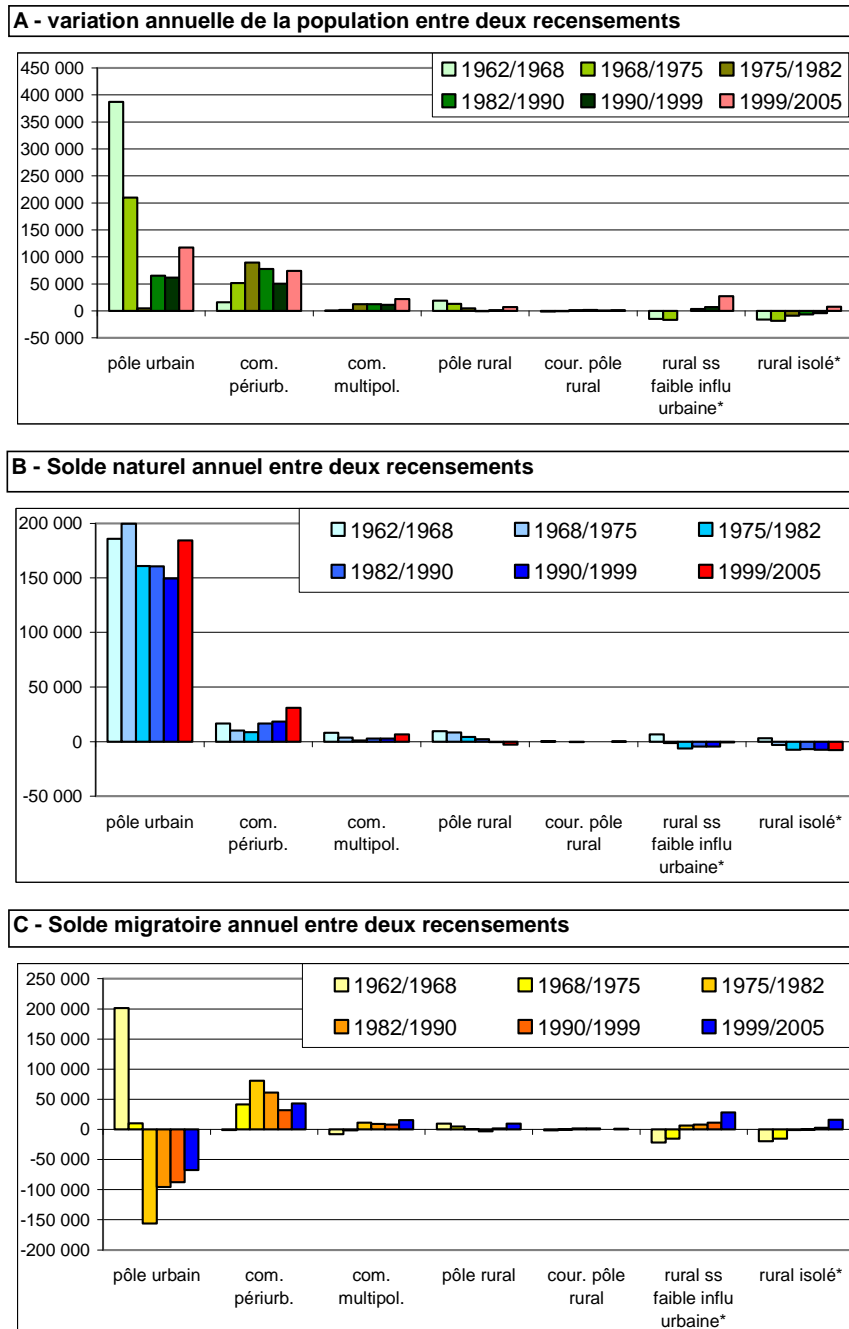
A - variation annuelle de la population entre deux recensements

450 000
400 000
350 000
300 000
250 000
200 000
150 000
100 000
50 000
0
-50 000

1962/1968 1968/1975 1975/1982
1982/1990 1990/1999 1999/2005

pôle urbain
com. périurb.
com. multipol.
pôle rural
cour. pôle rural
rural ss faible influ urbaine*
rural isolé*

B - Solde naturel annuel entre deux recensements

200 000
150 000
100 000
50 000
0
-50 000

1962/1968 1968/1975 1975/1982
1982/1990 1990/1999 1999/2005

pôle urbain
com. périurb.
com. multipol.
pôle rural
cour. pôle rural
rural ss faible influ urbaine*
rural isolé*

C - Solde migratoire annuel entre deux recensements

250 000
200 000
150 000
100 000
50 000
0
-50 000
-100 000
-150 000
-200 000

1962/1968 1968/1975 1975/1982
1982/1990 1990/1999 1999/2005

pôle urbain
com. périurb.
com. multipol.
pôle rural
cour. pôle rural
rural ss faible influ urbaine*
rural isolé*